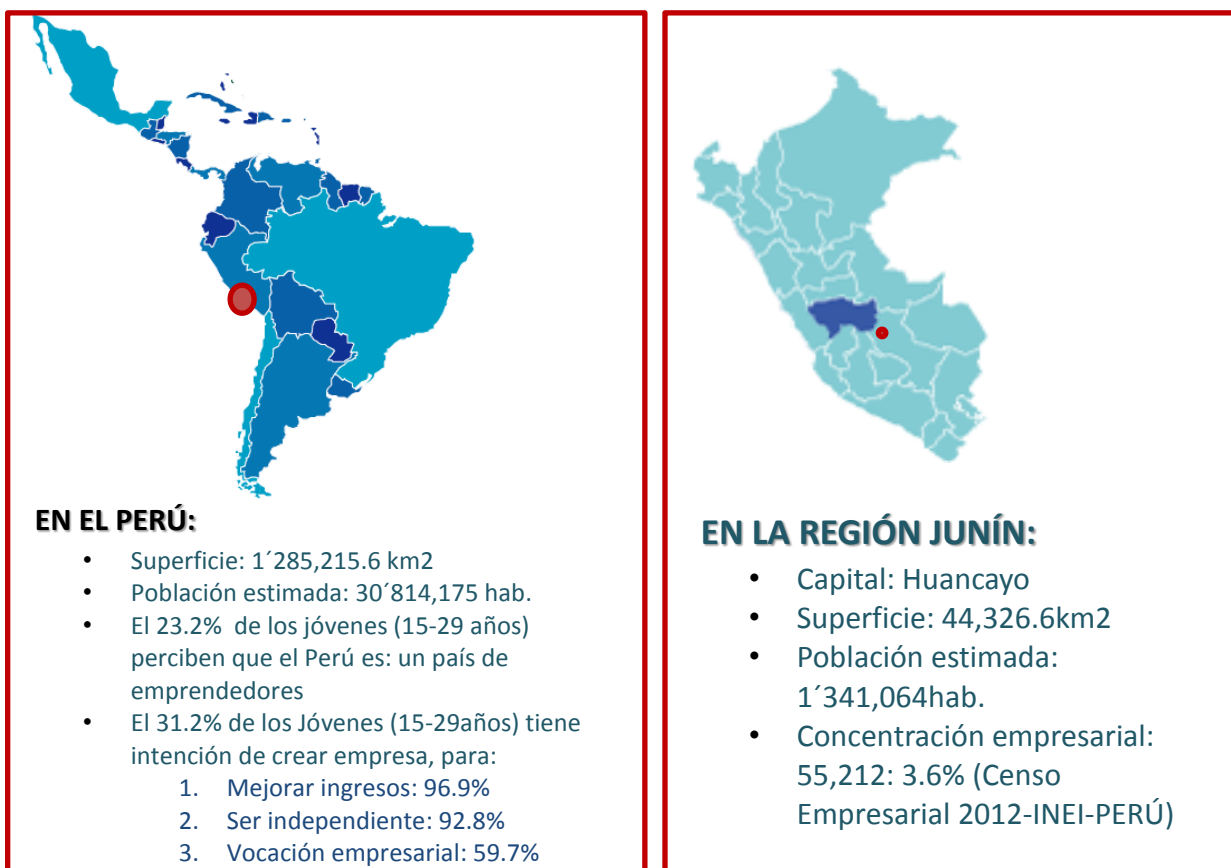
EN EL PERÚ:

- Superficie: 1´285,215.6 km2
- Población estimada: 30´814,175 hab.
- El 23.2% de los jóvenes (15-29 años) perciben que el Perú es: un país de emprendedores
- El 31.2% de los Jóvenes (15-29años) tiene intención de crear empresa, para:
  1. Mejorar ingresos: 96.9%
  2. Ser independiente: 92.8%
  3. Vocación empresarial: 59.7%

EN LA REGIÓN JUNÍN:

- Capital: Huancayo
- Superficie: 44,326.6km2
- Población estimada: 1´341,064hab.
- Concentración empresarial: 55,212: 3.6% (Censo Empresarial 2012-INEI-PERÚ)